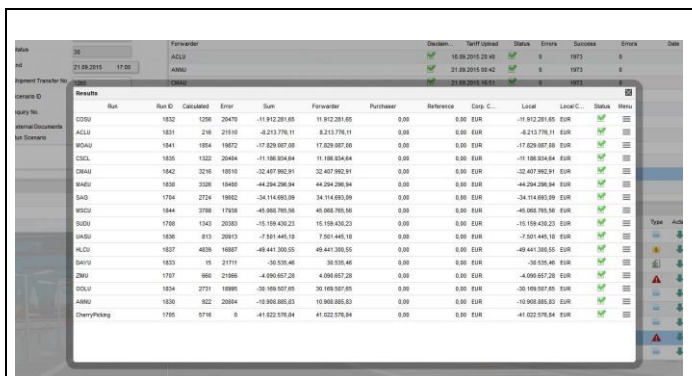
Status 30
End 21.09.2015 17:00
Shipment Transfer No. 1366
Scenario ID
Inquiry No.
External Documents
Run Scenario

Forwarder
ACLU
AMNU
CMAU

Disclaim... Tariff Upload Status Errors Success Errors Date
18.09.2015 20:49 0 1973 0
21.09.2015 00:42 0 1973 0
21.09.2015 16:51 0 1973 0

Results

| Run | Run ID | Calculated | Error | Sum | Forwarder | Purchaser | Reference | Corp. C... | Local | Local C... | Status | Menu |
|---|---|---|---|---|---|---|---|---|---|---|---|---|
| COSU | 1832 | 1256 | 20470 | -11.912.281,65 | 11.912.281,65 | 0,00 | 0,00 | EUR | -11.912.281,65 | EUR | | |
| ACLU | 1831 | 216 | 21510 | -8.213.776,11 | 8.213.776,11 | 0,00 | 0,00 | EUR | -8.213.776,11 | EUR | | |
| MOAU | 1841 | 1854 | 19872 | -17.829.087,08 | 17.829.087,08 | 0,00 | 0,00 | EUR | -17.829.087,08 | EUR | | |
| CSCL | 1835 | 1322 | 20404 | -11.186.934,64 | 11.186.934,64 | 0,00 | 0,00 | EUR | -11.186.934,64 | EUR | | |
| CMAU | 1842 | 3216 | 18510 | -32.407.992,91 | 32.407.992,91 | 0,00 | 0,00 | EUR | -32.407.992,91 | EUR | | |
| MAEU | 1838 | 3326 | 18400 | -44.294.298,94 | 44.294.298,94 | 0,00 | 0,00 | EUR | -44.294.298,94 | EUR | | |
| SAG | 1704 | 2724 | 19002 | -34.114.693,09 | 34.114.693,09 | 0,00 | 0,00 | EUR | -34.114.693,09 | EUR | | |
| MSCU | 1844 | 3788 | 17938 | -45.068.765,56 | 45.068.765,56 | 0,00 | 0,00 | EUR | -45.068.765,56 | EUR | | |
| SUDU | 1788 | 1343 | 20383 | -15.159.430,23 | 15.159.430,23 | 0,00 | 0,00 | EUR | -15.159.430,23 | EUR | | |
| UASU | 1836 | 813 | 20913 | -7.501.445,18 | 7.501.445,18 | 0,00 | 0,00 | EUR | -7.501.445,18 | EUR | | |
| HLCU | 1837 | 4839 | 16887 | -49.441.300,55 | 49.441.300,55 | 0,00 | 0,00 | EUR | -49.441.300,55 | EUR | | |
| DAYU | 1833 | 15 | 21711 | -30.535,46 | 30.535,46 | 0,00 | 0,00 | EUR | -30.535,46 | EUR | | |
| ZIMU | 1767 | 660 | 21066 | -4.090.657,28 | 4.090.657,28 | 0,00 | 0,00 | EUR | -4.090.657,28 | EUR | | |
| OOLU | 1834 | 2731 | 18995 | -30.169.507,65 | 30.169.507,65 | 0,00 | 0,00 | EUR | -30.169.507,65 | EUR | | |
| AMNU | 1830 | 922 | 20804 | -10.908.885,83 | 10.908.885,83 | 0,00 | 0,00 | EUR | -10.908.885,83 | EUR | | |
| CherryPicking | 1795 | 5716 | 0 | -41.022.576,84 | 41.022.576,84 | 0,00 | 0,00 | EUR | -41.022.576,84 | EUR | | |

Type Acti